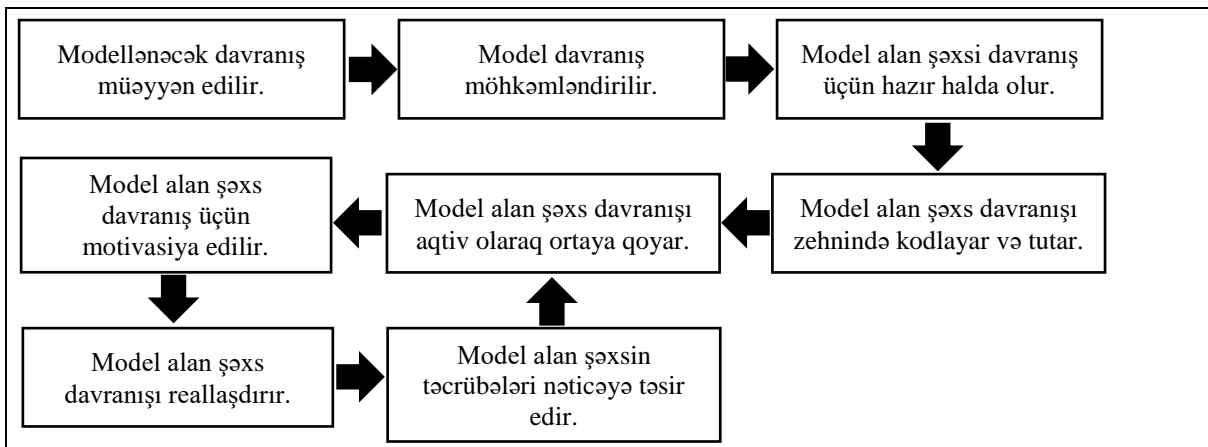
Modelləncək davranış müəyyən edilir.

Model davranış möhkəmləndirilir.

Model alan şəxsi davranış üçün hazır halda olur.

Model alan şəxs davranışı zehnində kodlayar və tutar.

Model alan şəxs davranışı aqtiv olaraq ortaya qoyar.

Model alan şəxs davranış üçün motivasiya edilir.

Model alan şəxs davranışı reallaşdırır.

Model alan şəxsin təcrübələri nəticəyə təsir edir.